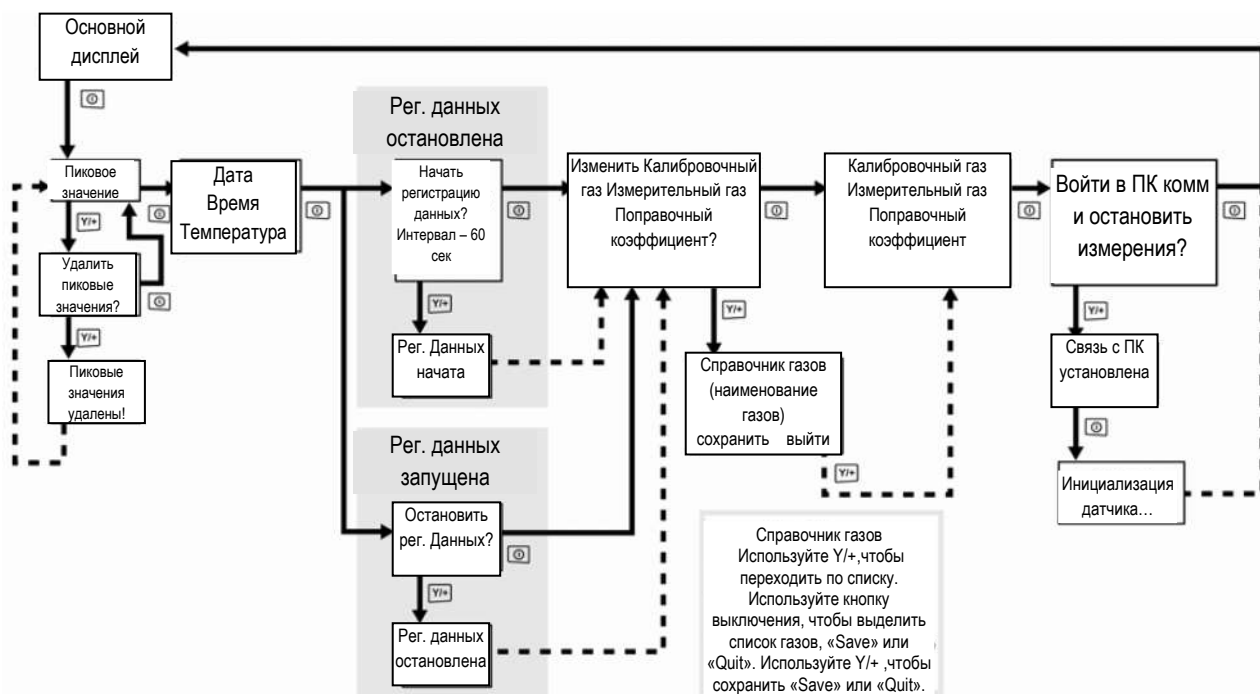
Основной дисплей

Пиковое значение

Y/+

Удалить пиковые значения?

Y/+

Пиковые значения удалены!

Дата Время Температура

Рег. данных остановлена

Начать регистрацию данных? Интервал – 60 сек

Y/+

Рег. Данных начата

Рег. данных запущена

Остановить рег. Данных?

Y/+

Рег. данных остановлена

Изменить Калибровочный газ Измерительный газ Поправочный коэффициент?

Y/+

Справочник газов (наименование газов) сохранить выйти

Y/+

Калибровочный газ Измерительный газ Поправочный коэффициент

Войти в ПК комм и остановить измерения?

Y/+

Связь с ПК установлена

Инициализация датчика...

Справочник газов Используйте Y/+,чтобы переходить по списку. Используйте кнопку выключения, чтобы выделить список газов, «Save» или «Quit». Используйте Y/+ ,чтобы сохранить «Save» или «Quit».